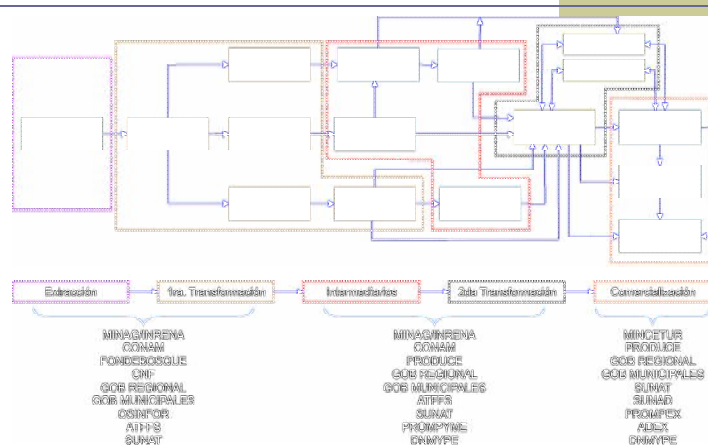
Extracción

1ra. Transformación

Intermediarios

2da Transformación

Comercialización

MINAG/INRENA
CONAM
FONDEBOSQUE
CNF
GOB REGIONAL
GOB MUNICIPALES
OSINFOR
ATFFS
SUNAT

MINAG/INRENA
CONAM
PRODUCE
GOB REGIONAL
GOB MUNICIPALES
ATFFS
SUNAT
PROMPYME
CNMYPE

MINCETUR
PRODUCE
GOB REGIONAL
GOB MUNICIPALES
SUNAT
SUNAD
PROMPEX
ADEX
CNMYPE